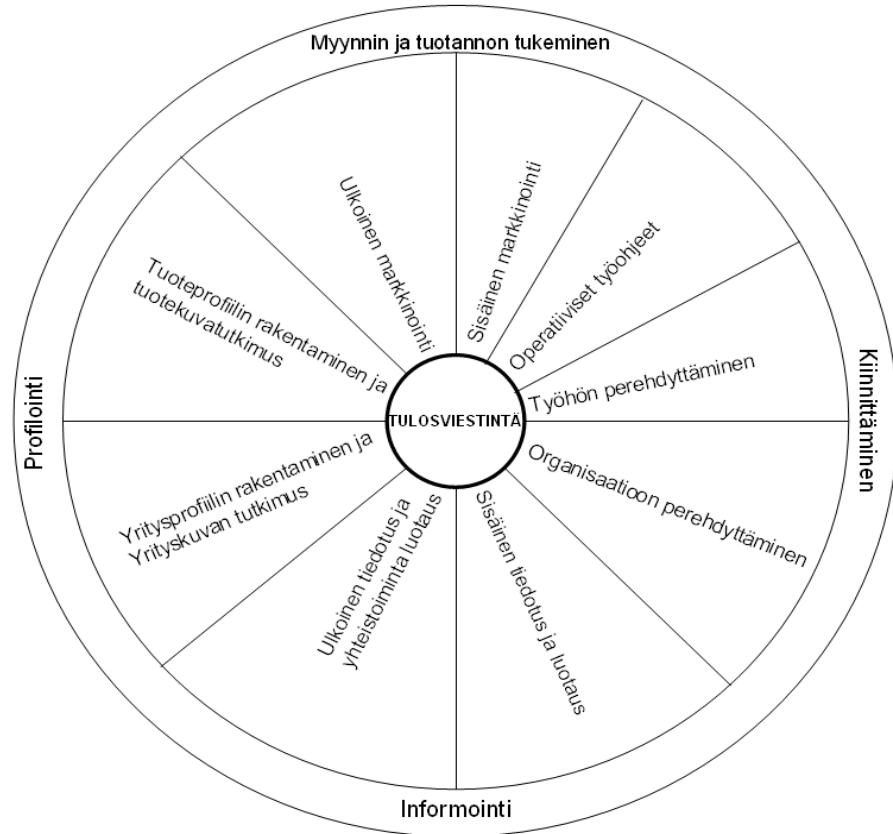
Myynnin ja tuotannon tukeminen

Ulkoinen markkinointi

Sisäinen markkinointi

Operatiiviset työohjeet

Tuoteprofiilin rakentaminen ja tuotekuvatutkimus

Työhön perehdyttäminen

Kiinnittäminen

Profilointi

TULOSVIESTINTÄ

Organisaatioon perehdyttäminen

Yritysprofiilin rakentaminen ja Yrityskuvan tutkimus

Ulkoinen tiedotus ja yhteistoiminta luotaus

Sisäinen tiedotus ja luotaus

Informointi